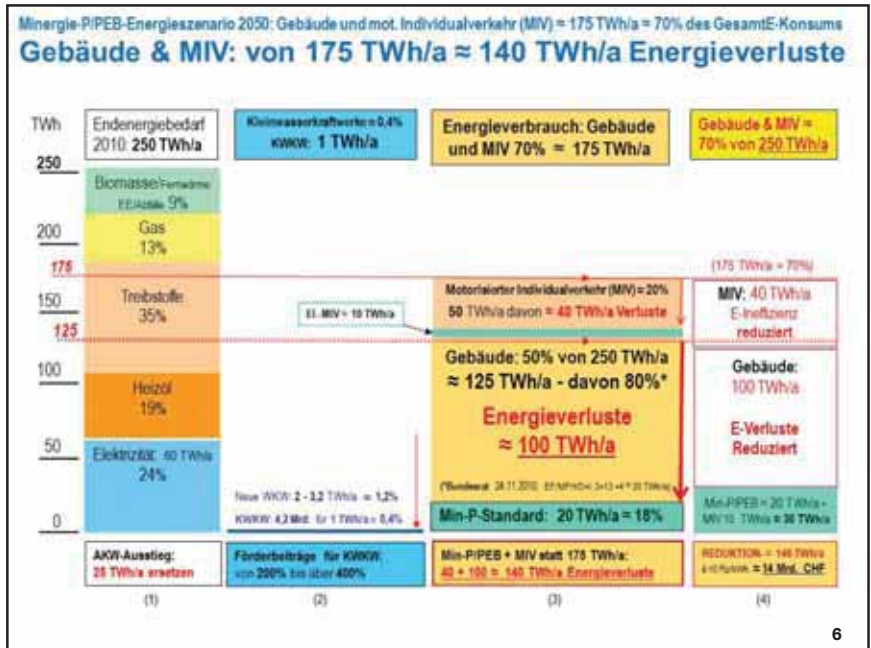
Minergie-P/PEB-Energieszenario 2050: Gebäude und mot. Individualverkehr (MIV) = 175 TWh/a = 70% des GesamtE-Konsums

Gebäude & MIV: von 175 TWh/a ≈ 140 TWh/a Energieverluste

TWh

Endenergiebedarf 2010: 250 TWh/a

Kleinwasserkraftwerke = 0,4%
KWKW: 1 TWh/a

Energieverbrauch: Gebäude und MIV 70% = 175 TWh/a

Gebäude & MIV = 70% von 250 TWh/a

250

Biomasse/Fernwärme EE/Abfälle 9%

200

Gas 13%

175

(175 TWh/a = 70%)

150

Treibstoffe 35%

El.-MIV = 10 TWh/a

Motorisierter Individualverkehr (MIV) = 20%
50 TWh/a davon = 40 TWh/a Verluste

MIV: 40 TWh/a E-Ineffizienz reduziert

125

100

Heizöl 19%

Gebäude: 50% von 250 TWh/a
≈ 125 TWh/a - davon 80%*

Energieverluste
≈ 100 TWh/a

Gebäude: 100 TWh/a
E-Verluste Reduziert

50

Elektrizität 60 TWh/a 24%

Neue WKW: 2 - 3,2 TWh/a = 1,2%
KWKW: 4,2 Mrd. für 1 TWh/a = 0,4%

(*Bundesrat 24.11.2010: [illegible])

Min-P/PEB = 20 TWh/a + MIV 10 TWh/a = 30 TWh/a

0

Min-P-Standard: 20 TWh/a = 18%

AKW-Ausstieg: 25 TWh/a ersetzen

Förderbeiträge für KWKW: von 200% bis über 400%

Min-P/PEB + MIV statt 175 TWh/a:
40 + 100 = 140 TWh/a Energieverluste

REDUKTION = 140 TWh/a
à 10 Rp/kWh = 14 Mrd. CHF

(1)

(2)

(3)

(4)

6